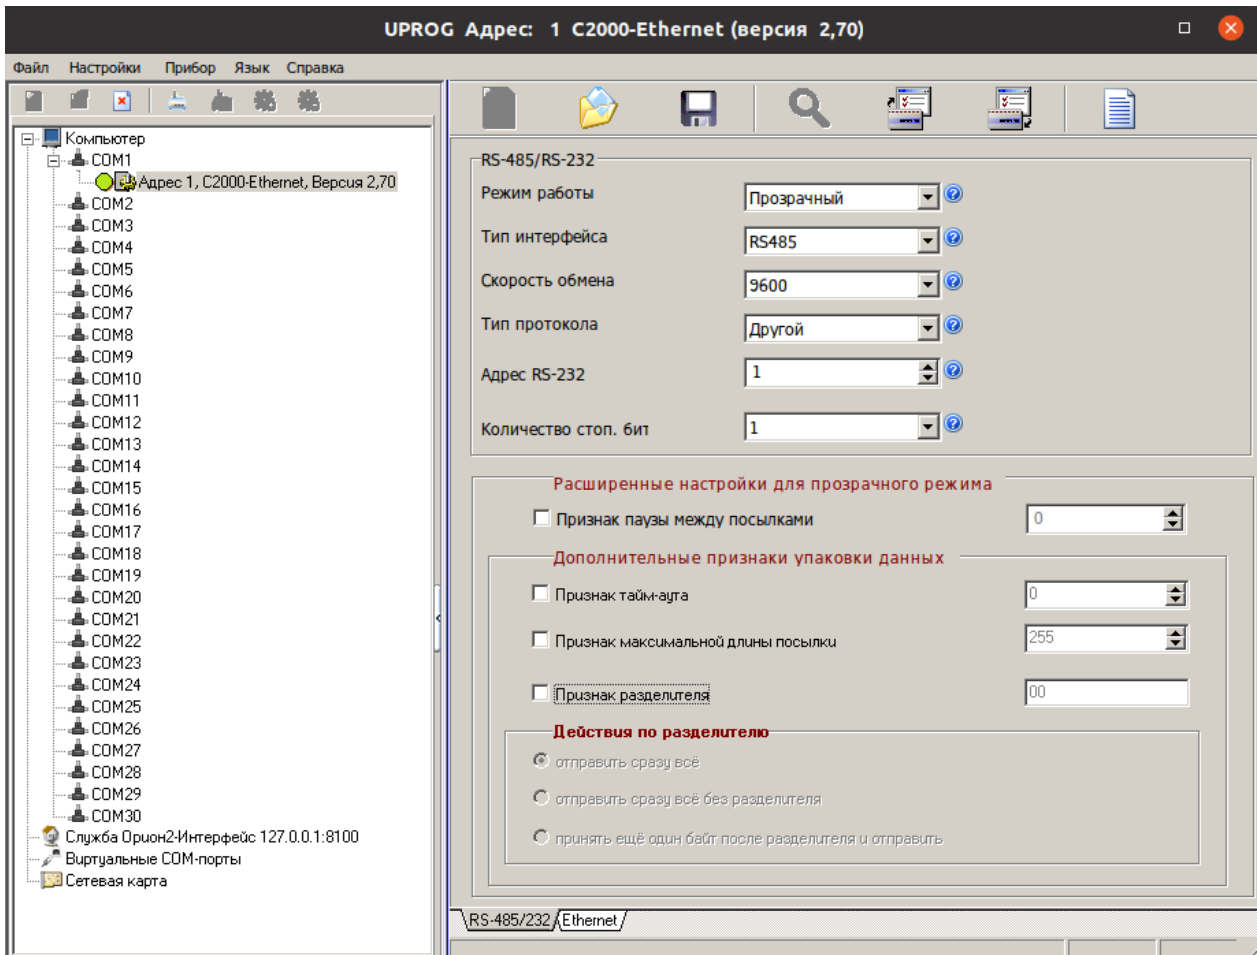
UPROG Адрес: 1 С2000-Ethernet (версия 2,70)

Файл Настройки Прибор Язык Справка

Компьютер
COM1
Адрес 1, С2000-Ethernet, Версия 2,70
COM2
COM3
COM4
COM5
COM6
COM7
COM8
COM9
COM10
COM11
COM12
COM13
COM14
COM15
COM16
COM17
COM18
COM19
COM20
COM21
COM22
COM23
COM24
COM25
COM26
COM27
COM28
COM29
COM30
Служба Орион2-Интерфейс 127.0.0.1:8100
Виртуальные COM-порты
Сетевая карта

RS-485/RS-232
Режим работы Прозрачный
Тип интерфейса RS485
Скорость обмена 9600
Тип протокола Другой
Адрес RS-232 1
Количество стоп. бит 1

Расширенные настройки для прозрачного режима
Признак паузы между посылками 0

Дополнительные признаки упаковки данных
Признак тайм-аута 0
Признак максимальной длины посылки 255
Признак разделителя 00

Действия по разделителю
отправить сразу всё
отправить сразу всё без разделителя
принять ещё один байт после разделителя и отправить

RS-485/232 Ethernet